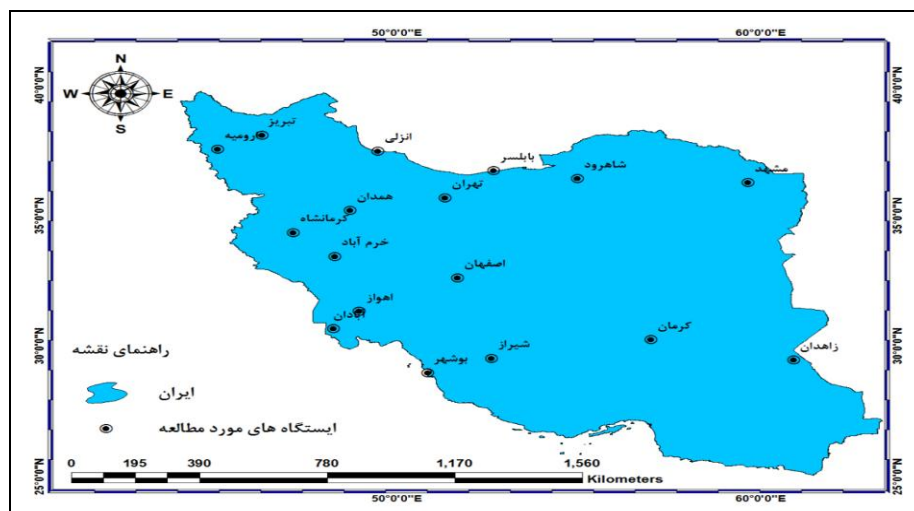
50°0'0"E
60°0'0"E
N
W
E
S
40°0'0"N
40°0'0"N
تبریز
ارومیه
انزلی
بابلسر
شاهرود
مشهد
تهران
همدان
35°0'0"N
35°0'0"N
کرمانشاه
خرم آباد
اصفهان
اهواز
آبادان
کرمان
راهنمای نقشه
30°0'0"N
30°0'0"N
شیراز
زاهدان
بوشهر
ایران
ایستگاه های مورد مطالعه
25°0'0"N
25°0'0"N
0
195
390
780
1,170
1,560
Kilometers
50°0'0"E
60°0'0"E